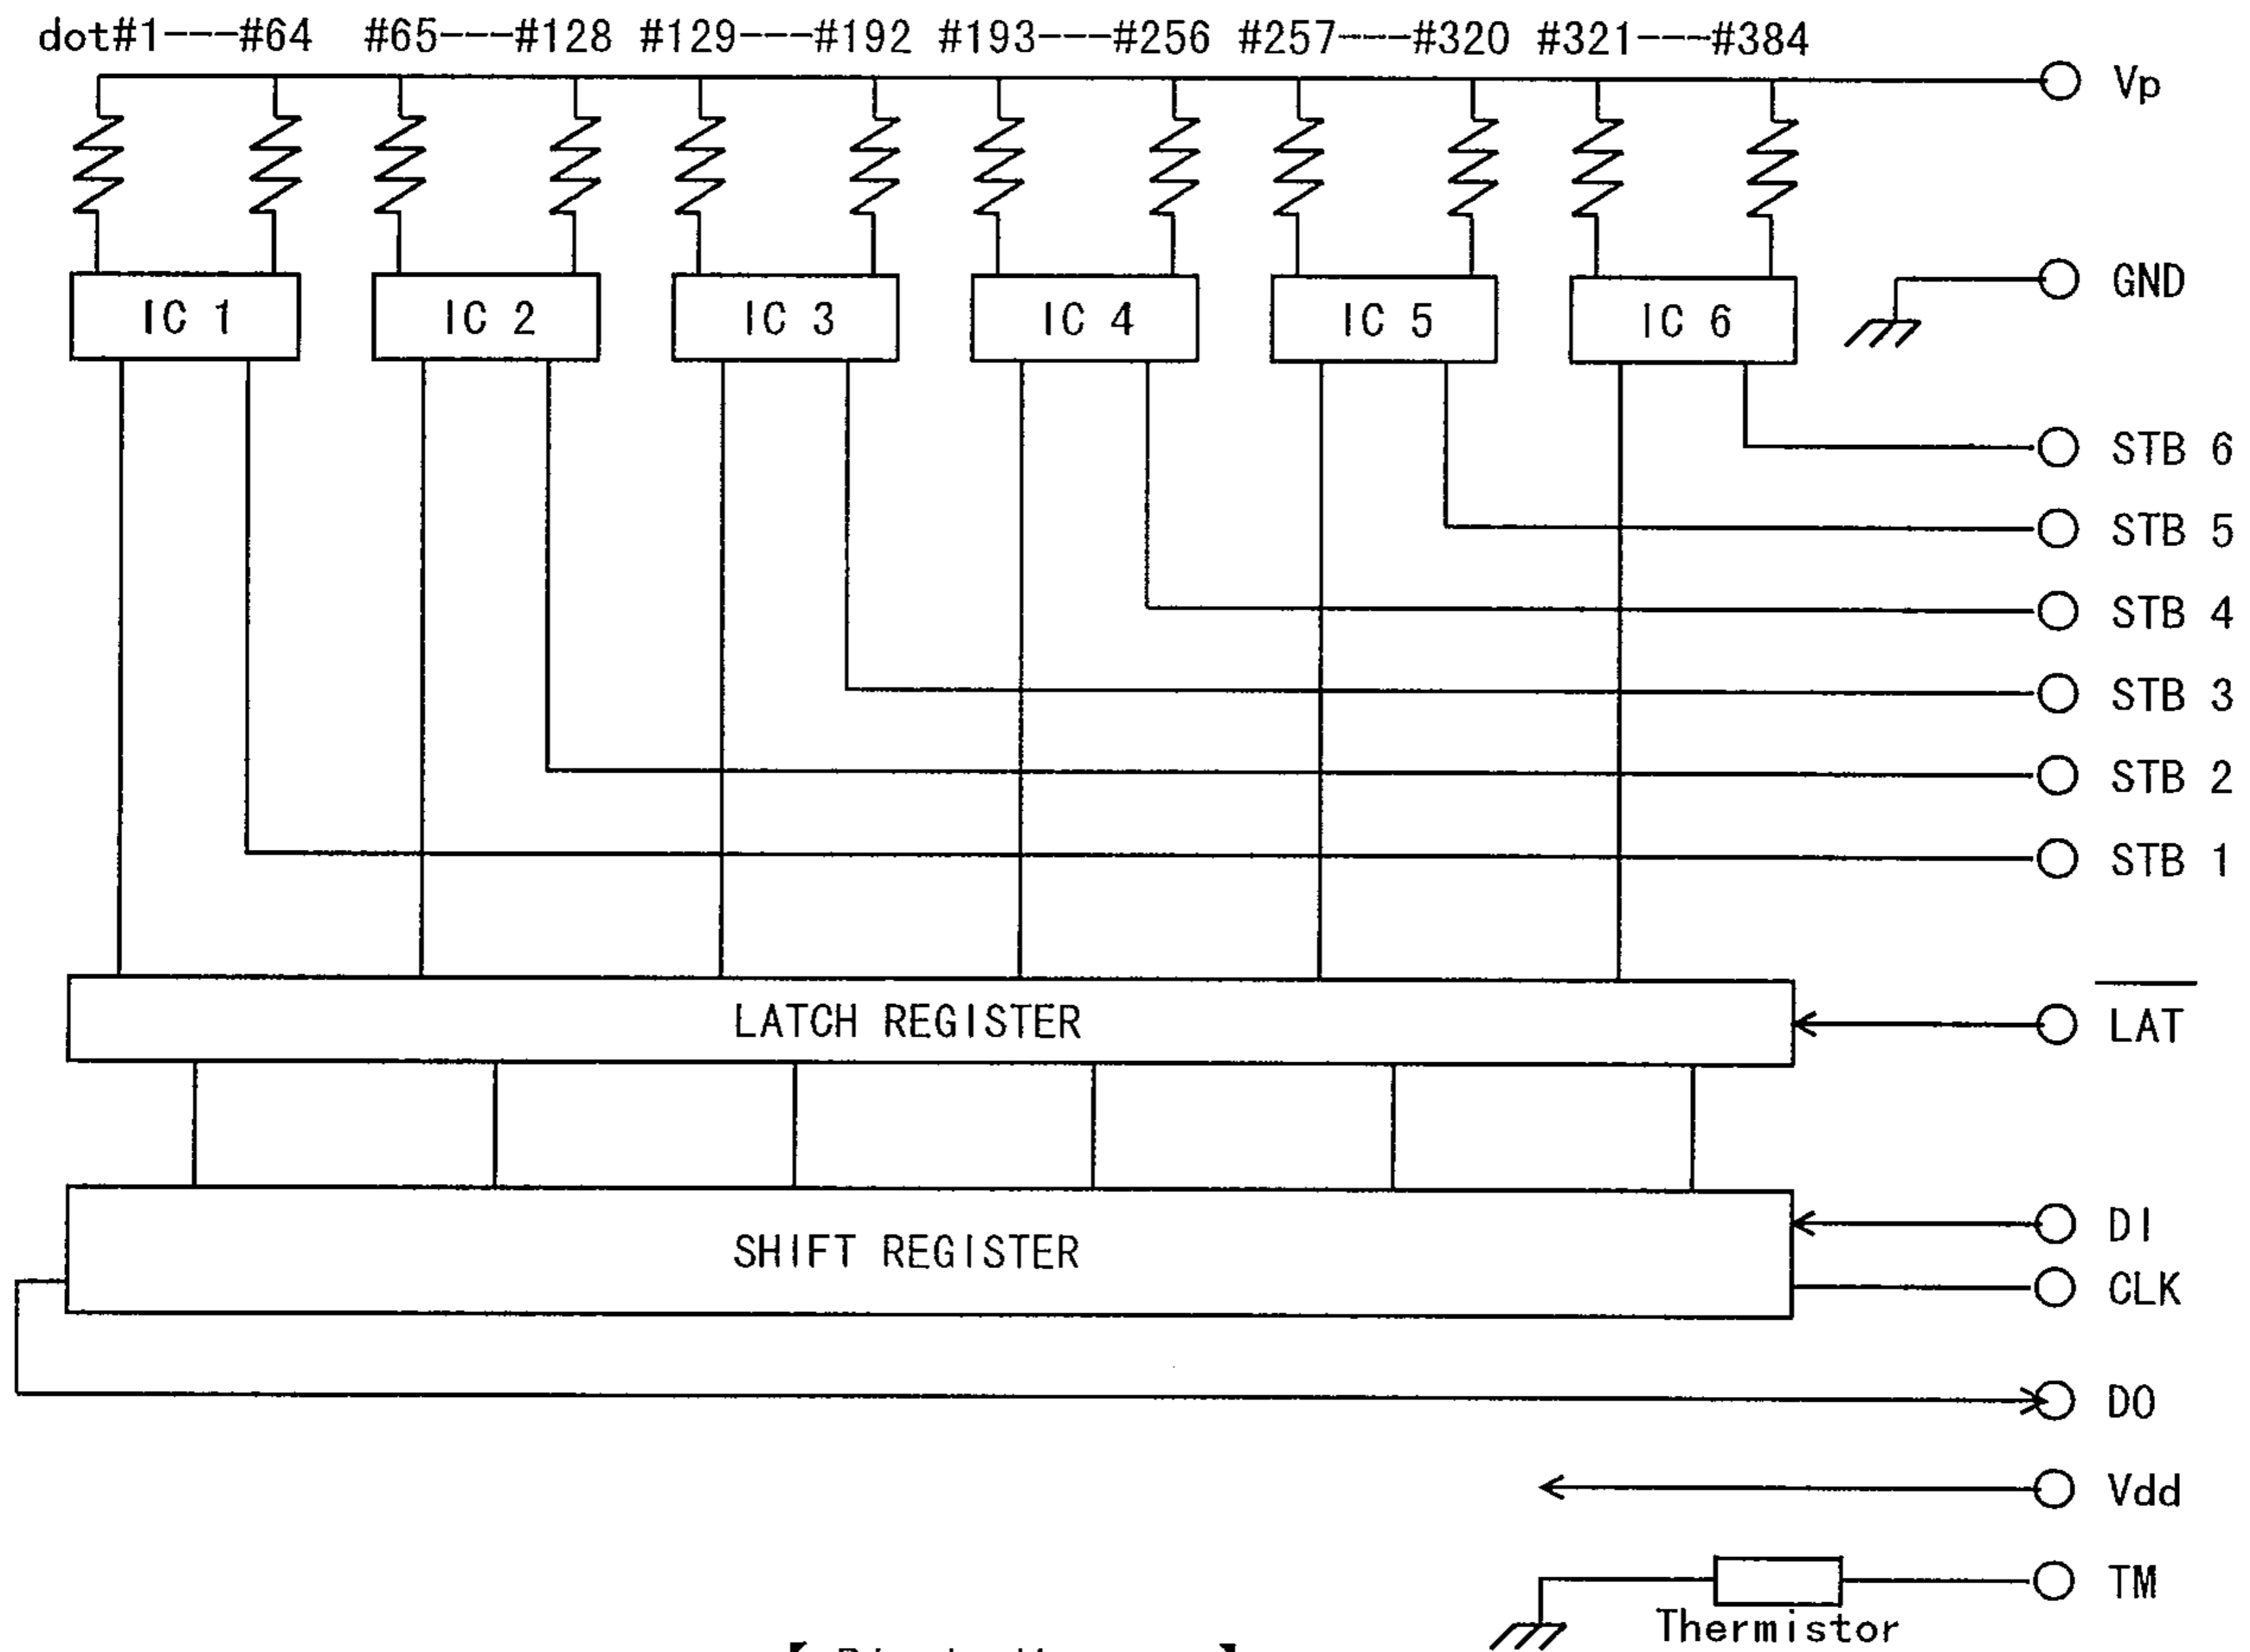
dot#1---#64 #65---#128 #129---#192 #193---#256 #257---#320 #321---#384

Vp

IC 1 IC 2 IC 3 IC 4 IC 5 IC 6

GND

STB 6

STB 5

STB 4

STB 3

STB 2

STB 1

LATCH REGISTER

$\overline{LAT}$

SHIFT REGISTER

DI

CLK

DO

Vdd

TM

Thermistor

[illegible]